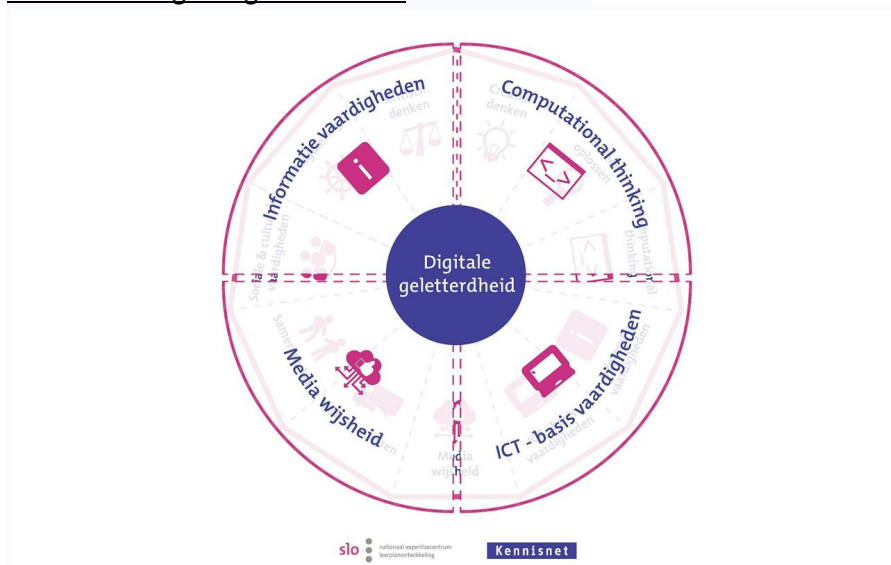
Informatie vaardigheden

Computational thinking

Digitale geletterdheid

Media wijsheid

ICT - basis vaardigheden

denken

denken

oplossen

Sociale & culturele vaardigheden

Samen

Media wijsheid

vaardigheden

slo nationaal expertisecentrum leerplanontwikkeling

Kennisnet